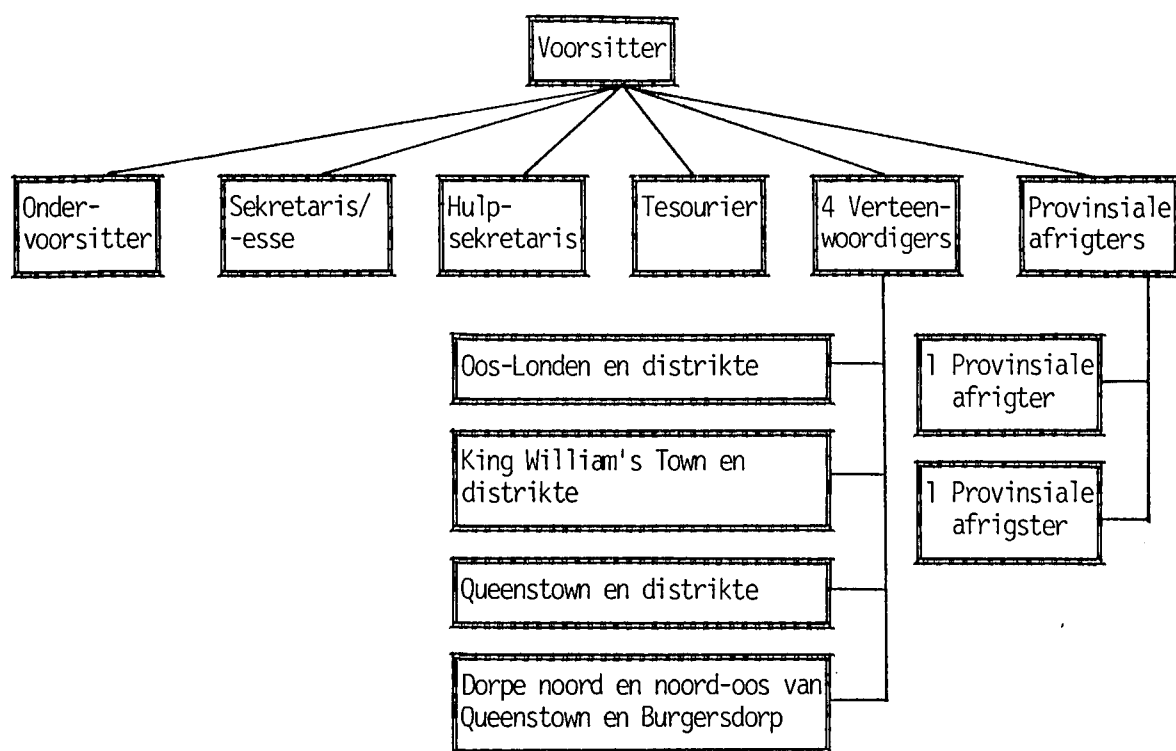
Voorsitter

Onder-voorsitter

Sekretaris/-esse

Hulp-sekretaris

Tesourier

4 Verteenwoordigers

Provinsiale afrigters

Oos-Londen en distrikte

King William's Town en distrikte

Queenstown en distrikte

Dorpe noord en noord-oos van Queenstown en Burgersdorp

1 Provinsiale afrigter

1 Provinsiale afrigster